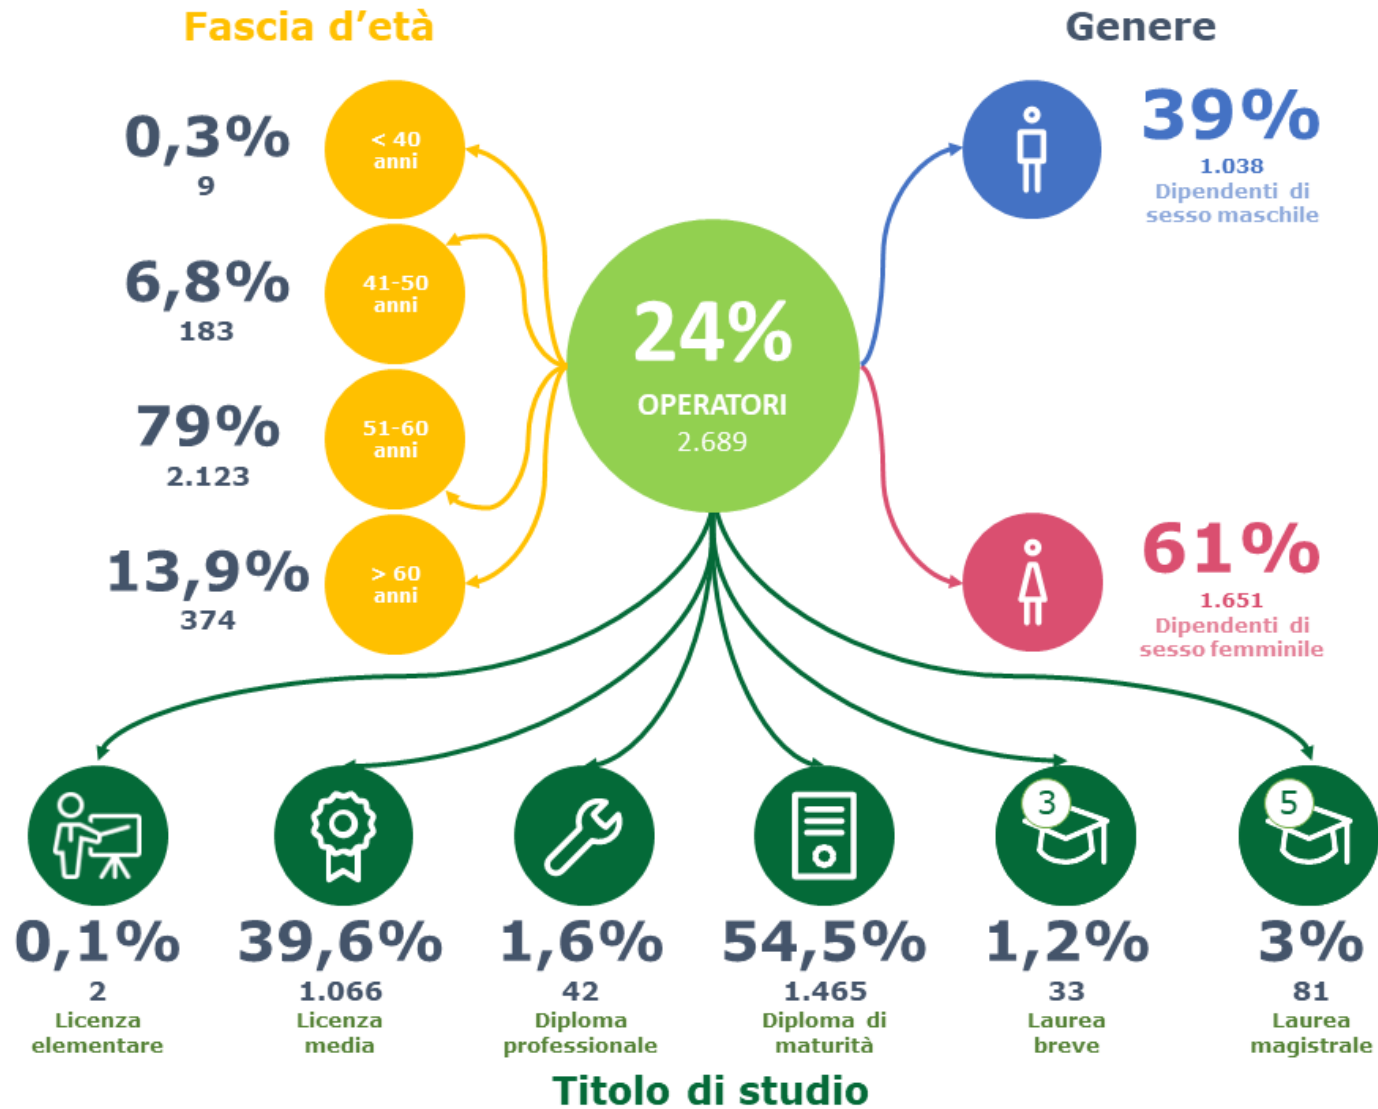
Fascia d'età

Genere

0,3%
9

< 40 anni

6,8%
183

41-50 anni

79%
2.123

51-60 anni

13,9%
374

> 60 anni

24%
OPERATORI
2.689

39%
1.038
Dipendenti di sesso maschile

61%
1.651
Dipendenti di sesso femminile

3

5

0,1%
2
Licenza elementare

39,6%
1.066
Licenza media

1,6%
42
Diploma professionale

54,5%
1.465
Diploma di maturità

1,2%
33
Laurea breve

3%
81
Laurea magistrale

Titolo di studio